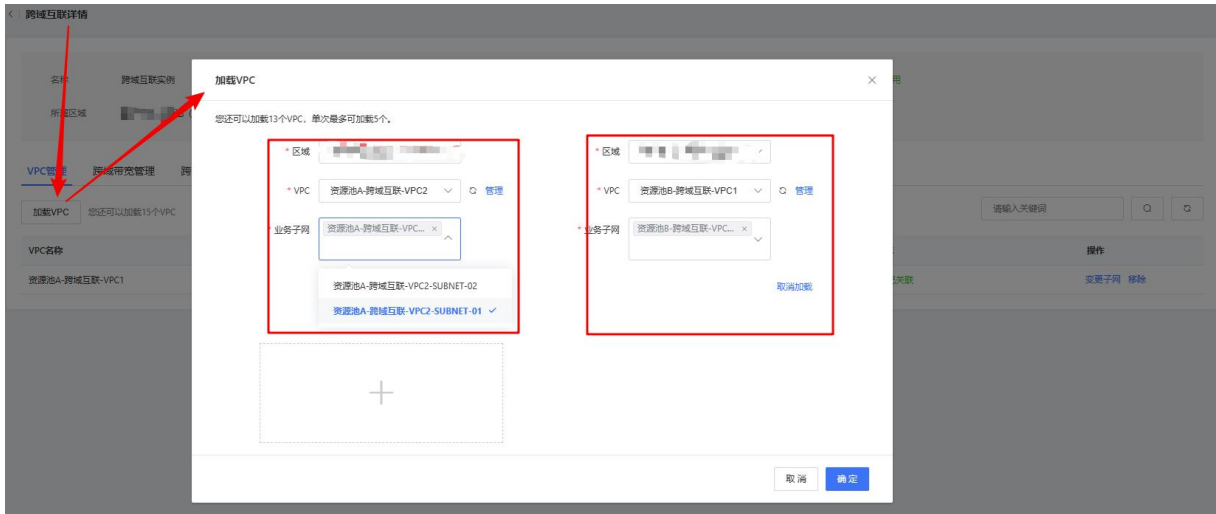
跨域互联详情

名称 跨域互联实例
所属区域 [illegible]

VPC管理 跨域带宽管理 跨

加载VPC 您还可以加载15个VPC

VPC名称
资源池A-跨域互联-VPC1

请输入关键词

操作
变更子网 移除

加载VPC

您还可以加载13个VPC，单次最多可加载5个。

* 区域 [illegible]
* VPC 资源池A-跨域互联-VPC2 管理
* 业务子网 资源池A-跨域互联-VPC... ×
资源池A-跨域互联-VPC2-SUBNET-02
资源池A-跨域互联-VPC2-SUBNET-01

* 区域 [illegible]
* VPC 资源池B-跨域互联-VPC1 管理
* 业务子网 资源池B-跨域互联-VPC... ×
取消加载

+

取消 确定